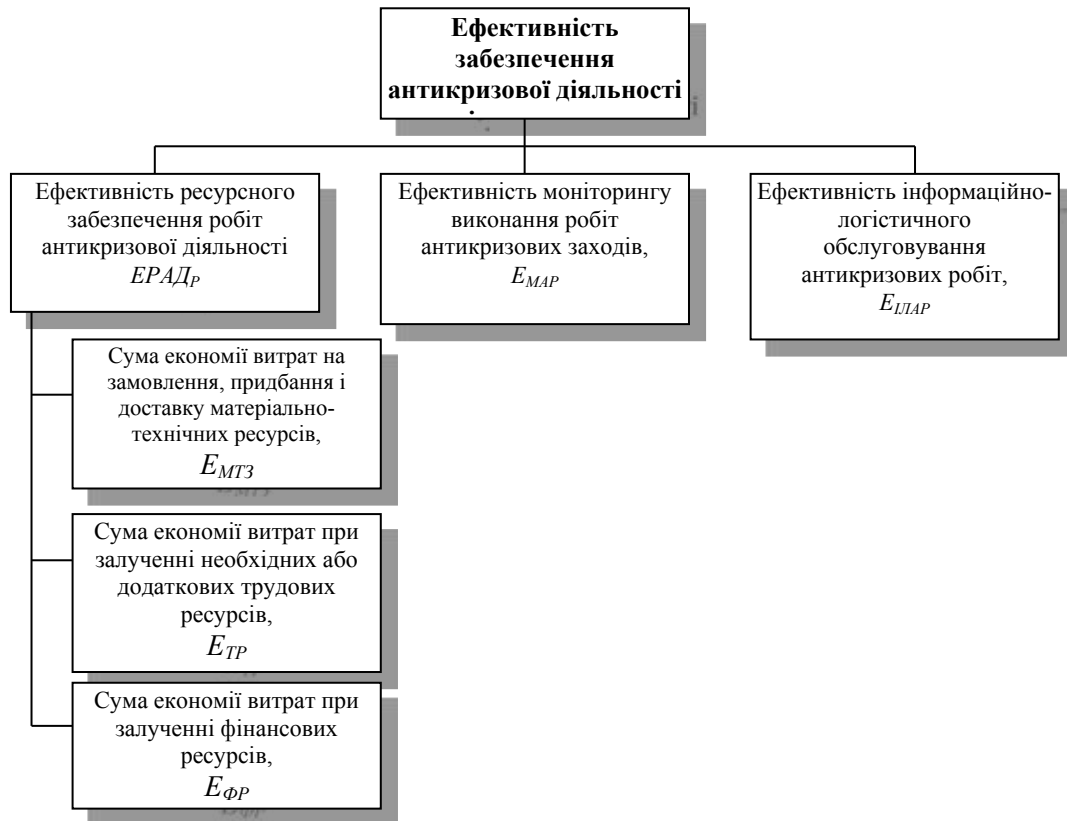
Ефективність забезпечення антикризової діяльності

Ефективність ресурсного забезпечення робіт антикризової діяльності $ЕРАД_Р$

Ефективність моніторингу виконання робіт антикризових заходів, $E_{МАР}$

Ефективність інформаційно-логістичного обслуговування антикризових робіт, $E_{ІЛАР}$

Сума економії витрат на замовлення, придбання і доставку матеріально-технічних ресурсів, $E_{МТЗ}$

Сума економії витрат при залученні необхідних або додаткових трудових ресурсів, $E_{ТР}$

Сума економії витрат при залученні фінансових ресурсів, $E_{ФР}$